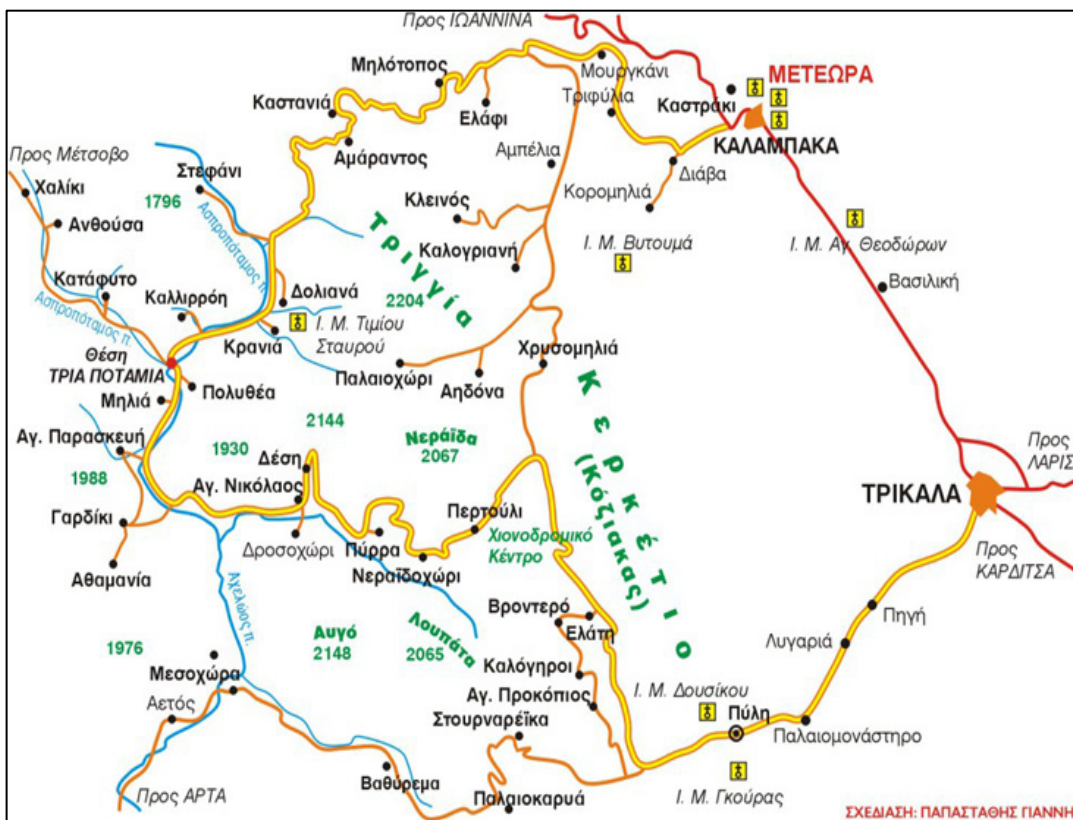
Προς ΙΩΑΝΝΙΝΑ
Μηλότοπος
Μουργκάνι
ΜΕΤΕΩΡΑ
Καστανιά
Ελάφι
Τριφύλια
Καστράκι
Αμάραντος
Αμπέλια
ΚΑΛΑΜΠΑΚΑ
Προς Μέτσοβο
Στεφάνι
Διάβα
Χαλίκι
Κορομηλιά
1796
Κλεινός
Ανθούσα
Ασπροπόταμος π.
Τριγγία
Καλογριανή
Ι. Μ. Βυτουμά
Ι. Μ. Αγ. Θεοδώρων
Κατάφυτο
Καλλιρρόη
Δολιανά
2204
Βασιλική
Ασπροπόταμος π.
Ι. Μ. Τιμίου Σταυρού
Κρανιά
Χρυσομηλιά
Θέση ΤΡΙΑ ΠΟΤΑΜΙΑ
Παλαιοχώρι
Πολυθέα
Αηδόνα
Μηλιά
2144
Κερκέτιο (Κόζιακας)
Αγ. Παρασκευή
Νεράϊδα 2067
1930
Δέση
Προς ΛΑΡΙΣ
1988
Αγ. Νικόλαος
ΤΡΙΚΑΛΑ
Γαρδίκι
Περτούλι
Χιονοδρομικό Κέντρο
Δροσοχώρι
Πύρρα
Αθαμανία
Νεραϊδοχώρι
Προς ΚΑΡΔΙΤΣΑ
Αχελώος π.
Βροντερό
Πηγή
1976
Αυγό 2148
Λουπάτα 2065
Ελάτη
Λυγαριά
Καλόγηροι
Μεσοχώρα
Ι. Μ. Δουσίκου
Αγ. Προκόπιος
Πύλη
Αετός
Στουρναρέικα
Παλαιομονάστηρο
Βαθύρεμα
Προς ΑΡΤΑ
Παλαιοκαρυά
Ι. Μ. Γκούρας
ΣΧΕΔΙΑΣΗ: ΠΑΠΑΣΤΑΘΗΣ ΓΙΑΝΝΗ